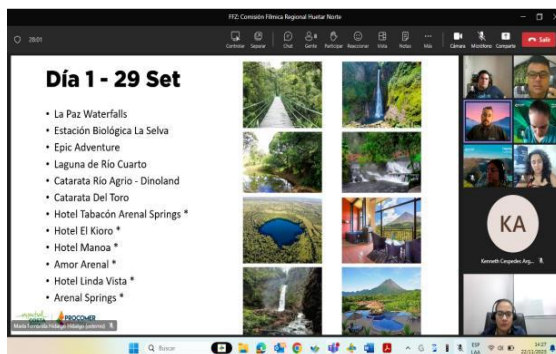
FFZ: Comisión Fílmica Regional Huetar Norte

28:01

Controlar Separar Chat Gente Participar Reaccionar Vista Notas Más Cámara Micrófono Compartir Salir

Día 1 - 29 Set

• La Paz Waterfalls
• Estación Biológica La Selva
• Epic Adventure
• Laguna de Río Cuarto
• Catarata Río Agrio - Dinoland
• Catarata Del Toro
• Hotel Tabacón Arenal Springs *
• Hotel El Kioro *
• Hotel Manoa *
• Amor Arenal *
• Hotel Linda Vista *
• Arenal Springs *

PROCOMER

María Fernanda Hidalgo Hidalgo (externo)

KA

Kenneth Cespedes Arg...

Buscar

ESP LAA

14:27
22/11/2023